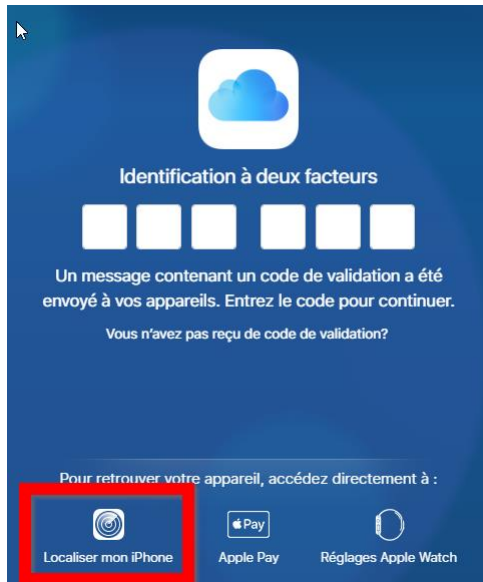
Identification à deux facteurs

Un message contenant un code de validation a été envoyé à vos appareils. Entrez le code pour continuer.

Vous n'avez pas reçu de code de validation?

Pour retrouver votre appareil, accédez directement à :

Localiser mon iPhone

Pay

Apple Pay

Réglages Apple Watch